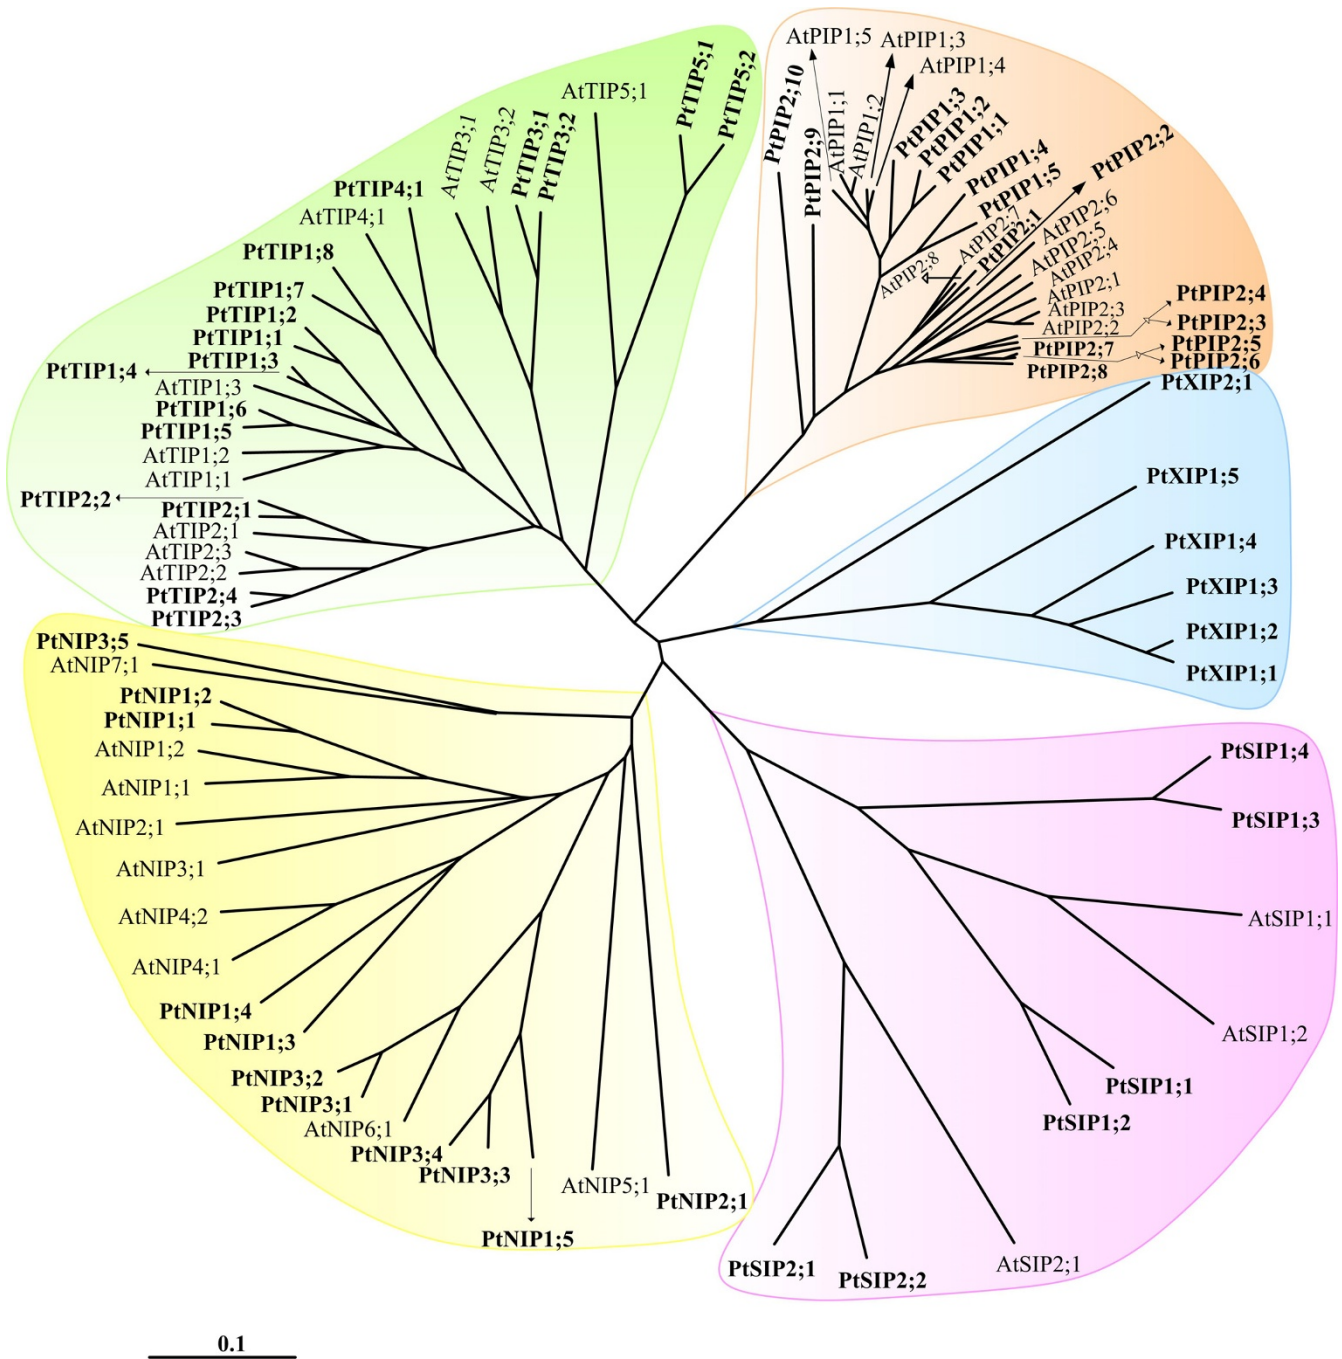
AtTIP5;1
PtTIP5;1
PtTIP5;2
AtTIP3;1
AtTIP3;2
PtTIP3;1
PtTIP3;2
PtTIP4;1
AtTIP4;1
PtTIP1;8
PtTIP1;7
PtTIP1;2
PtTIP1;1
PtTIP1;3
PtTIP1;4
AtTIP1;3
PtTIP1;6
PtTIP1;5
AtTIP1;2
AtTIP1;1
PtTIP2;2
PtTIP2;1
AtTIP2;1
AtTIP2;3
AtTIP2;2
PtTIP2;4
PtTIP2;3

AtPIP1;5
AtPIP1;3
AtPIP1;4
PtPIP2;10
AtPIP1;1
AtPIP1;2
PtPIP2;9
PtPIP1;3
PtPIP1;2
PtPIP1;1
PtPIP1;4
PtPIP1;5
PtPIP2;2
AtPIP2;7
PtPIP2;1
AtPIP2;6
AtPIP2;5
AtPIP2;4
AtPIP2;8
AtPIP2;1
AtPIP2;3
AtPIP2;2
PtPIP2;4
PtPIP2;3
PtPIP2;7
PtPIP2;5
PtPIP2;6
PtPIP2;8

PtXIP2;1
PtXIP1;5
PtXIP1;4
PtXIP1;3
PtXIP1;2
PtXIP1;1

PtNIP3;5
AtNIP7;1
PtNIP1;2
PtNIP1;1
AtNIP1;2
AtNIP1;1
AtNIP2;1
AtNIP3;1
AtNIP4;2
AtNIP4;1
PtNIP1;4
PtNIP1;3
PtNIP3;2
PtNIP3;1
AtNIP6;1
PtNIP3;4
PtNIP3;3
AtNIP5;1
PtNIP2;1
PtNIP1;5

PtSIP1;4
PtSIP1;3
AtSIP1;1
AtSIP1;2
PtSIP1;1
PtSIP1;2
PtSIP2;1
PtSIP2;2
AtSIP2;1

0.1